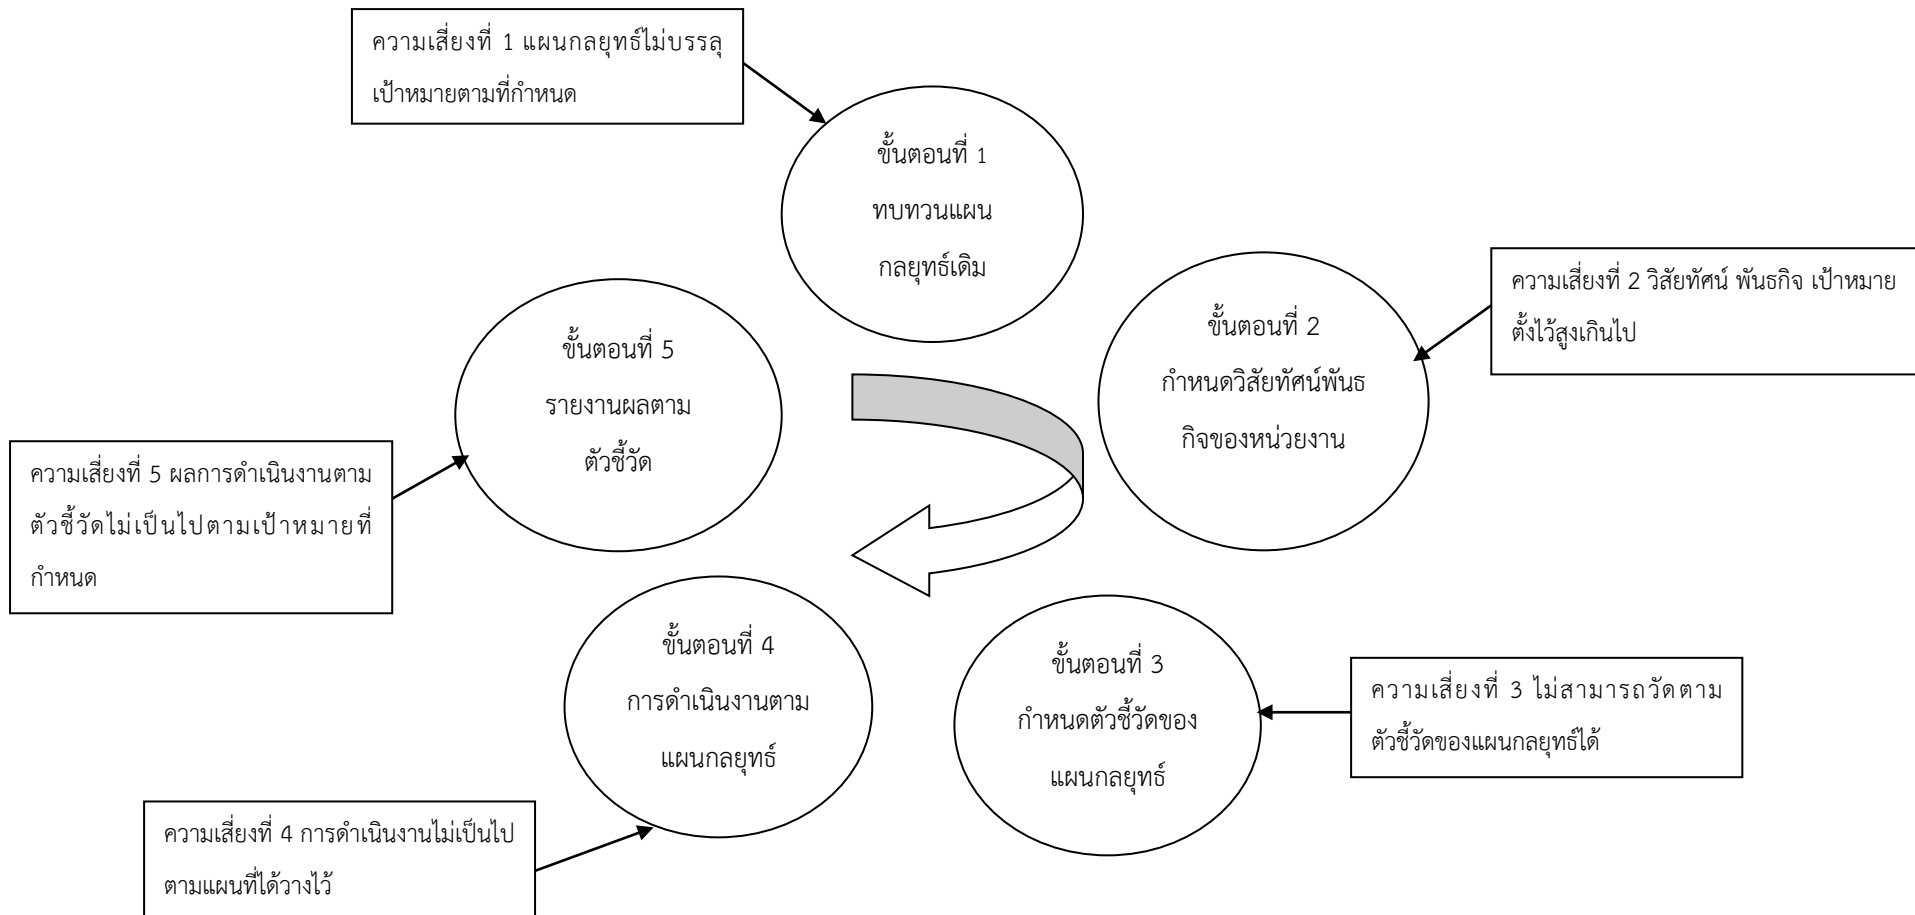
ความเสี่ยงที่ 1 แผนกลยุทธ์ไม่บรรลุเป้าหมายตามที่กำหนด

ขั้นตอนที่ 1
ทบทวนแผนกลยุทธ์เดิม

ความเสี่ยงที่ 2 วิสัยทัศน์ พันธกิจ เป้าหมายตั้งไว้สูงเกินไป

ขั้นตอนที่ 2
กำหนดวิสัยทัศน์พันธกิจของหน่วยงาน

ขั้นตอนที่ 5
รายงานผลตามตัวชี้วัด

ความเสี่ยงที่ 5 ผลการดำเนินงานตามตัวชี้วัดไม่เป็นไปตามเป้าหมายที่กำหนด

ขั้นตอนที่ 4
การดำเนินงานตามแผนกลยุทธ์

ขั้นตอนที่ 3
กำหนดตัวชี้วัดของแผนกลยุทธ์

ความเสี่ยงที่ 3 ไม่สามารถวัดตามตัวชี้วัดของแผนกลยุทธ์ได้

ความเสี่ยงที่ 4 การดำเนินงานไม่เป็นไปตามแผนที่ได้วางไว้